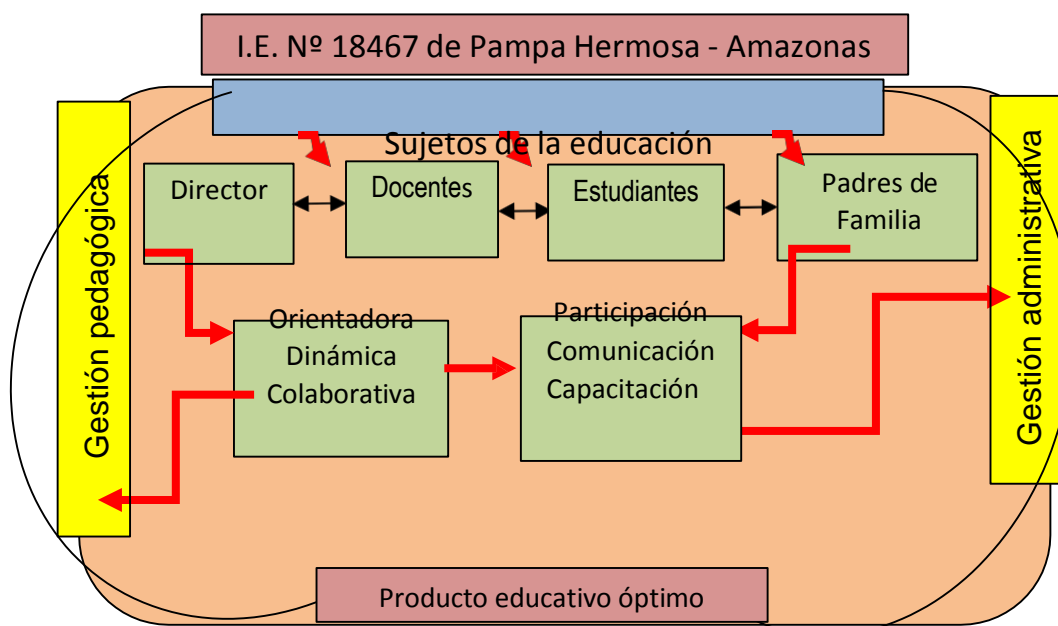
I.E. Nº 18467 de Pampa Hermosa - Amazonas

Sujetos de la educación

Gestión pedagógica

Director

Docentes

Estudiantes

Padres de Familia

Gestión administrativa

Orientadora
Dinámica
Colaborativa

Participación
Comunicación
Capacitación

Producto educativo óptimo